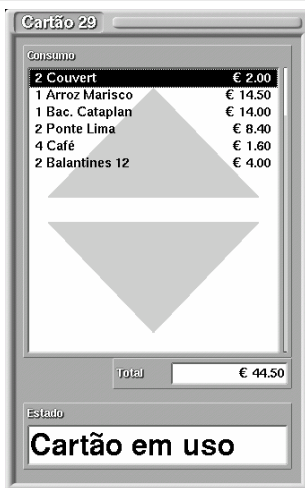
Cartão 29

Consumo

| | |
|---|---|
| 2 Couvert | € 2.00 |
| 1 Arroz Marisco | € 14.50 |
| 1 Bac. Cataplan | € 14.00 |
| 2 Ponte Lima | € 8.40 |
| 4 Café | € 1.60 |
| 2 Balantines 12 | € 4.00 |

Total € 44.50

Estado

Cartão em uso